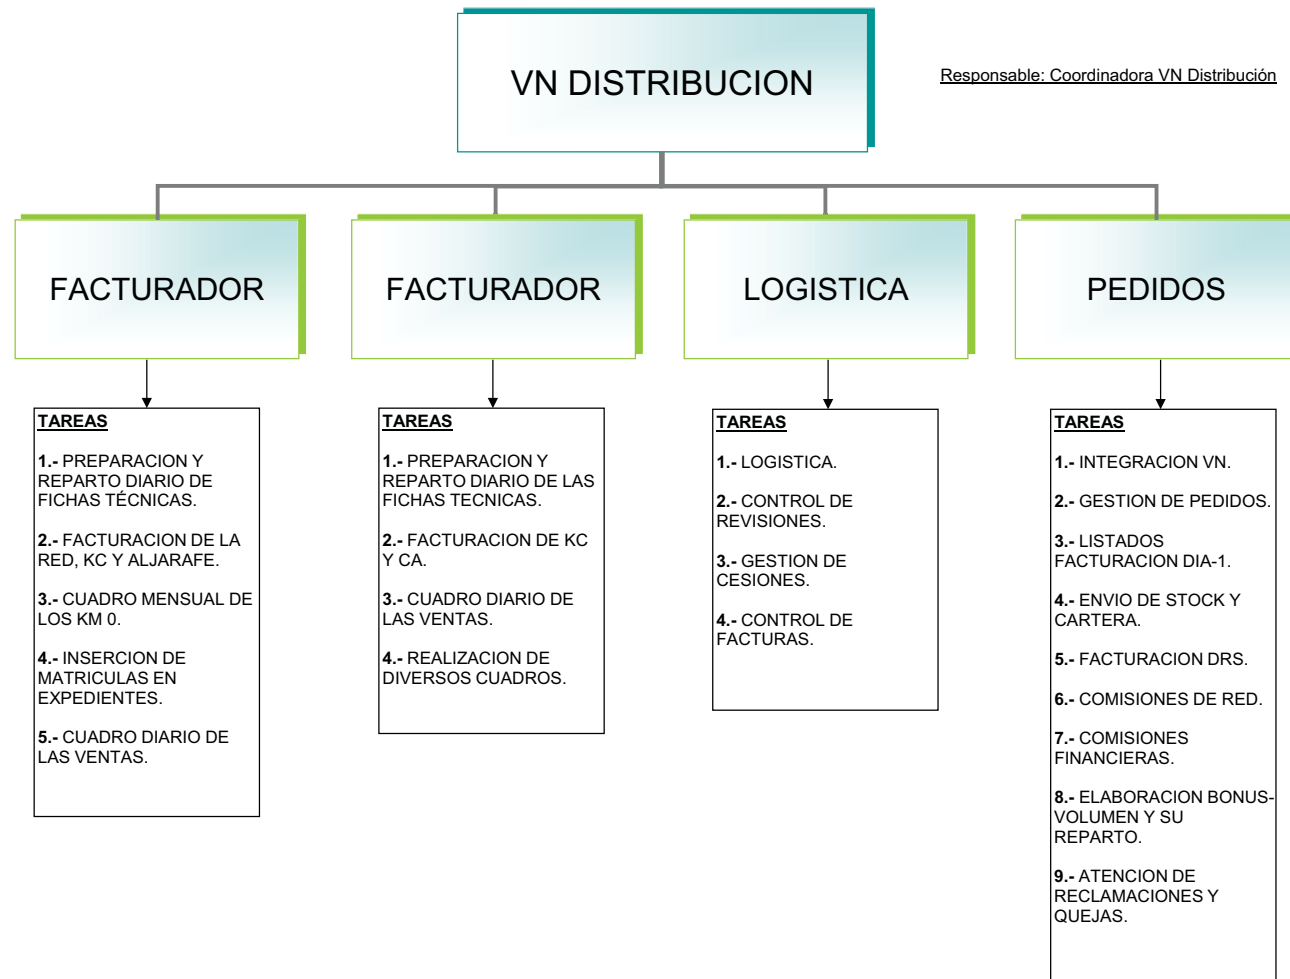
VN DISTRIBUCION

Responsable: Coordinadora VN Distribución

FACTURADOR

TAREAS

1.- PREPARACION Y REPARTO DIARIO DE FICHAS TÉCNICAS.

2.- FACTURACION DE LA RED, KC Y ALJARAFE.

3.- CUADRO MENSUAL DE LOS KM 0.

4.- INSERCION DE MATRICULAS EN EXPEDIENTES.

5.- CUADRO DIARIO DE LAS VENTAS.

FACTURADOR

TAREAS

1.- PREPARACION Y REPARTO DIARIO DE LAS FICHAS TECNICAS.

2.- FACTURACION DE KC Y CA.

3.- CUADRO DIARIO DE LAS VENTAS.

4.- REALIZACION DE DIVERSOS CUADROS.

LOGISTICA

TAREAS

1.- LOGISTICA.

2.- CONTROL DE REVISIONES.

3.- GESTION DE CESIONES.

4.- CONTROL DE FACTURAS.

PEDIDOS

TAREAS

1.- INTEGRACION VN.

2.- GESTION DE PEDIDOS.

3.- LISTADOS FACTURACION DIA-1.

4.- ENVIO DE STOCK Y CARTERA.

5.- FACTURACION DRS.

6.- COMISIONES DE RED.

7.- COMISIONES FINANCIERAS.

8.- ELABORACION BONUS-VOLUMEN Y SU REPARTO.

9.- ATENCION DE RECLAMACIONES Y QUEJAS.